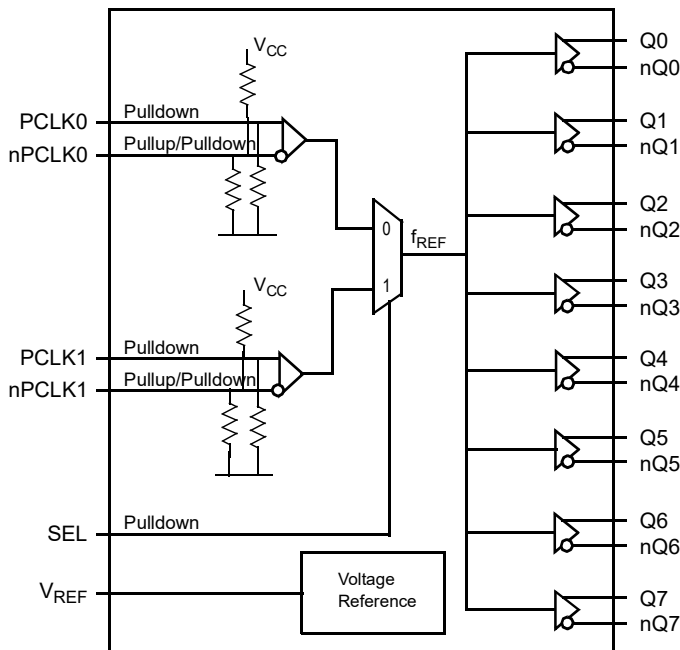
$V_{CC}$

PCLK0
Pulldown
nPCLK0
Pullup/Pulldown

0
$f_{REF}$
1

$V_{CC}$

PCLK1
Pulldown
nPCLK1
Pullup/Pulldown

SEL
Pulldown

$V_{REF}$

Voltage Reference

Q0
nQ0
Q1
nQ1
Q2
nQ2
Q3
nQ3
Q4
nQ4
Q5
nQ5
Q6
nQ6
Q7
nQ7